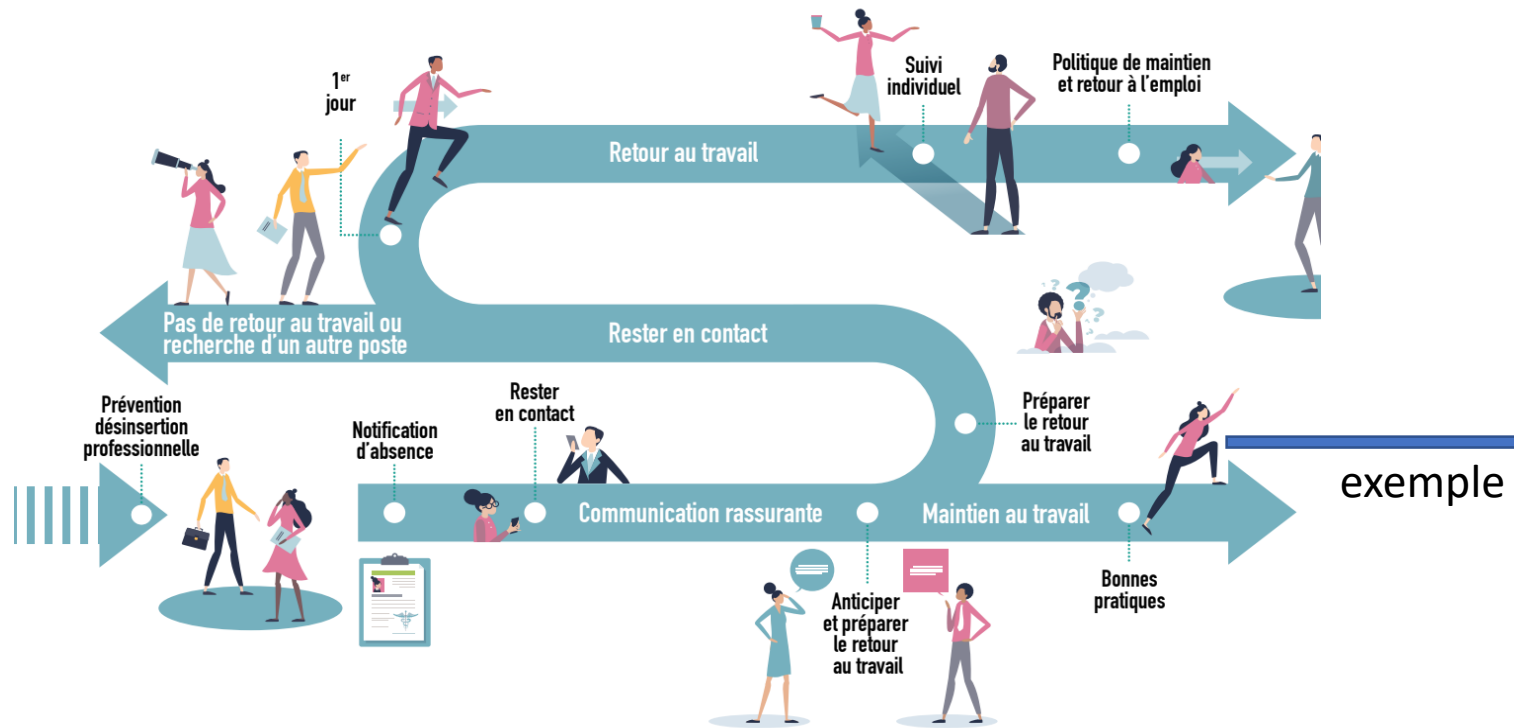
1$^{er}$ jour

Suivi individuel

Politique de maintien et retour à l'emploi

Retour au travail

Pas de retour au travail ou recherche d'un autre poste

Rester en contact

Prévention désinsertion professionnelle

Notification d'absence

Rester en contact

Préparer le retour au travail

Communication rassurante

Maintien au travail

exemple

Anticiper et préparer le retour au travail

Bonnes pratiques